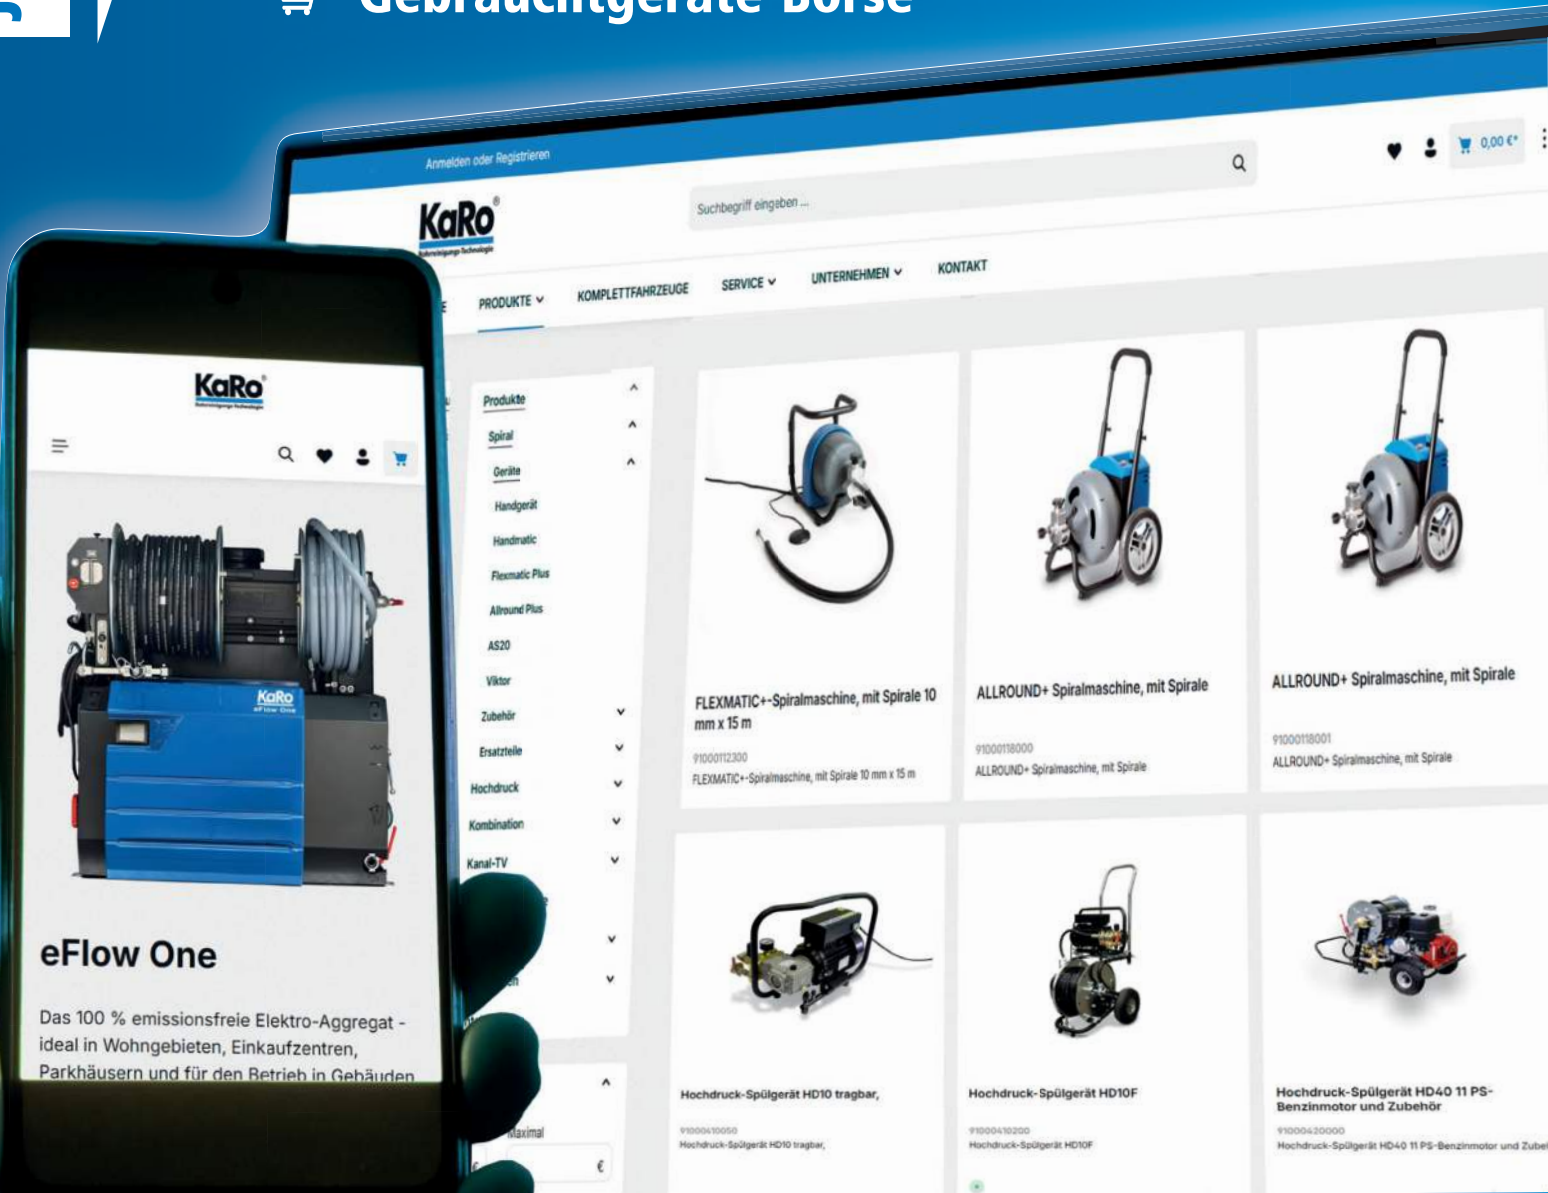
Gebrauchtgeräte Börse

Anmelden oder Registrieren

KaRo

Suchbegriff eingeben ...

0,00 €*

PRODUKTE KOMPLETTFAHRZEUGE SERVICE UNTERNEHMEN KONTAKT

Produkte
Spiral
Geräte
Handgerät
Handmatic
Flexmatic Plus
Allround Plus
AS20
Viktor
Zubehör
Ersatzteile
Hochdruck
Kombination
Kanal-TV

Maximal
€

FLEXMATIC+-Spiralmaschine, mit Spirale 10 mm x 15 m
91000112300
FLEXMATIC+-Spiralmaschine, mit Spirale 10 mm x 15 m

ALLROUND+ Spiralmaschine, mit Spirale
91000118000
ALLROUND+ Spiralmaschine, mit Spirale

ALLROUND+ Spiralmaschine, mit Spirale
91000118001
ALLROUND+ Spiralmaschine, mit Spirale

Hochdruck-Spülgerät HD10 tragbar,
91000410050
Hochdruck-Spülgerät HD10 tragbar,

Hochdruck-Spülgerät HD10F
91000410200
Hochdruck-Spülgerät HD10F

Hochdruck-Spülgerät HD40 11 PS-Benzinmotor und Zubehör
91000420000
Hochdruck-Spülgerät HD40 11 PS-Benzinmotor und Zubeh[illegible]

KaRo

KaRo
eFlow One

eFlow One

Das 100 % emissionsfreie Elektro-Aggregat - ideal in Wohngebieten, Einkaufzentren, Parkhäusern und für den Betrieb in Gebäuden